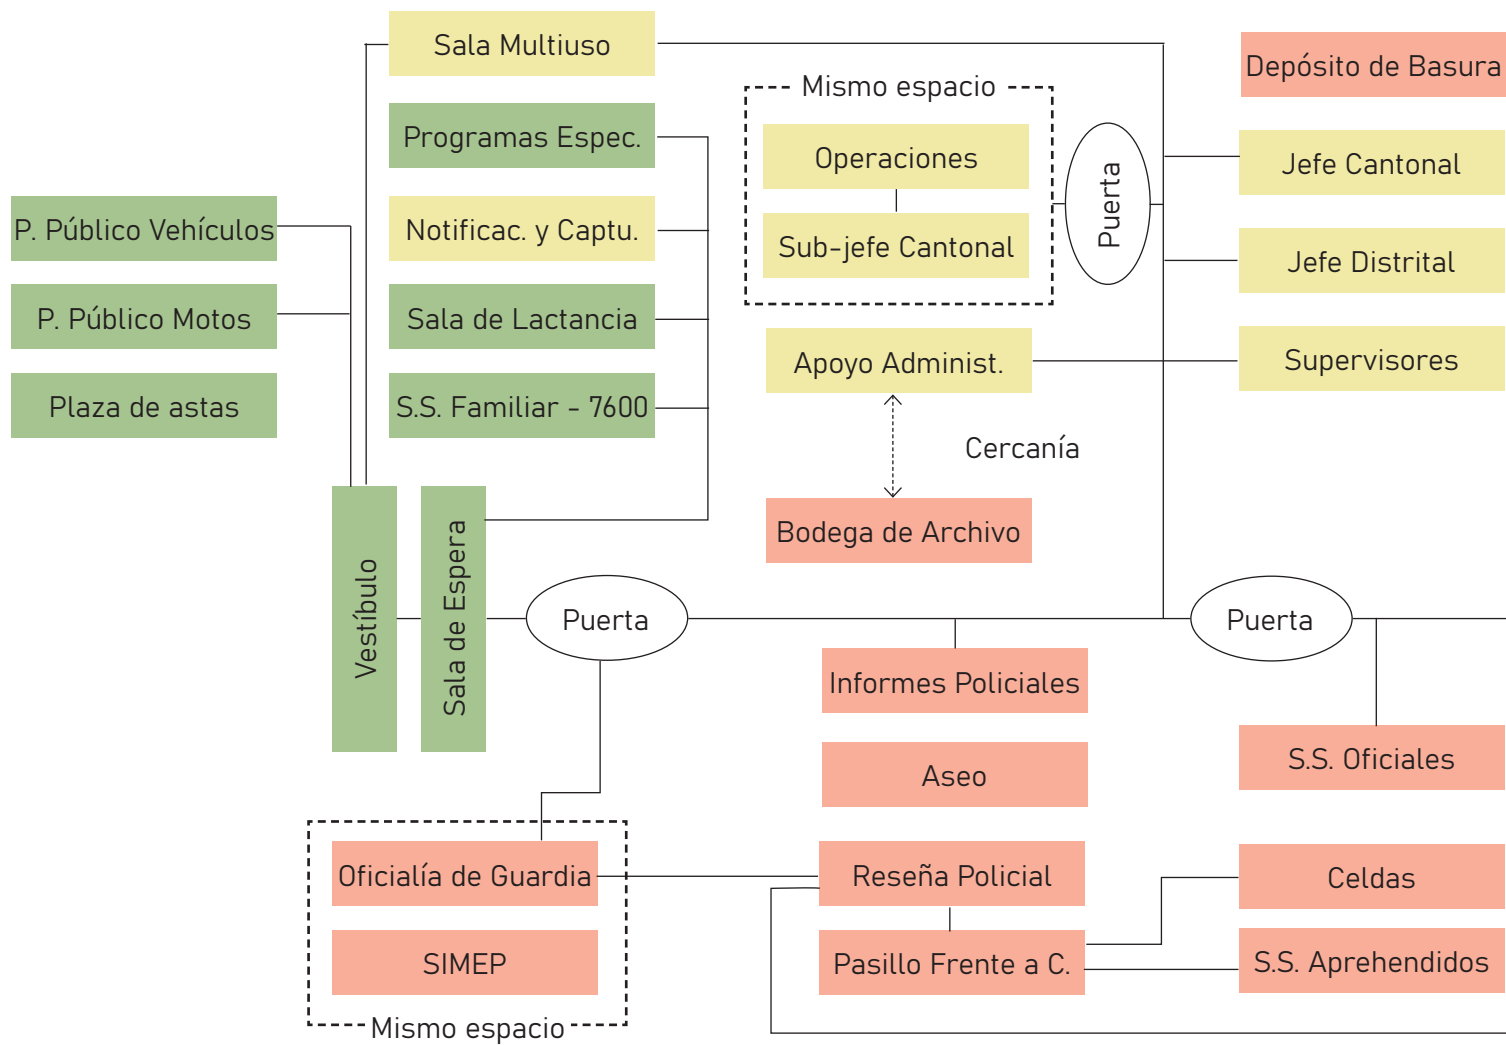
Sala Multiuso

Depósito de Basura

Mismo espacio

Programas Espec.

Operaciones

Sub-jefe Cantonal

Puerta

Jefe Cantonal

Jefe Distrital

P. Público Vehículos

Notificac. y Captu.

P. Público Motos

Sala de Lactancia

Plaza de astas

S.S. Familiar - 7600

Apoyo Administ.

Supervisores

Cercanía

Bodega de Archivo

Vestíbulo

Sala de Espera

Puerta

Puerta

Informes Policiales

S.S. Oficiales

Aseo

Oficialía de Guardia

Reseña Policial

Celdas

SIMEP

Pasillo Frente a C.

S.S. Aprehendidos

Mismo espacio